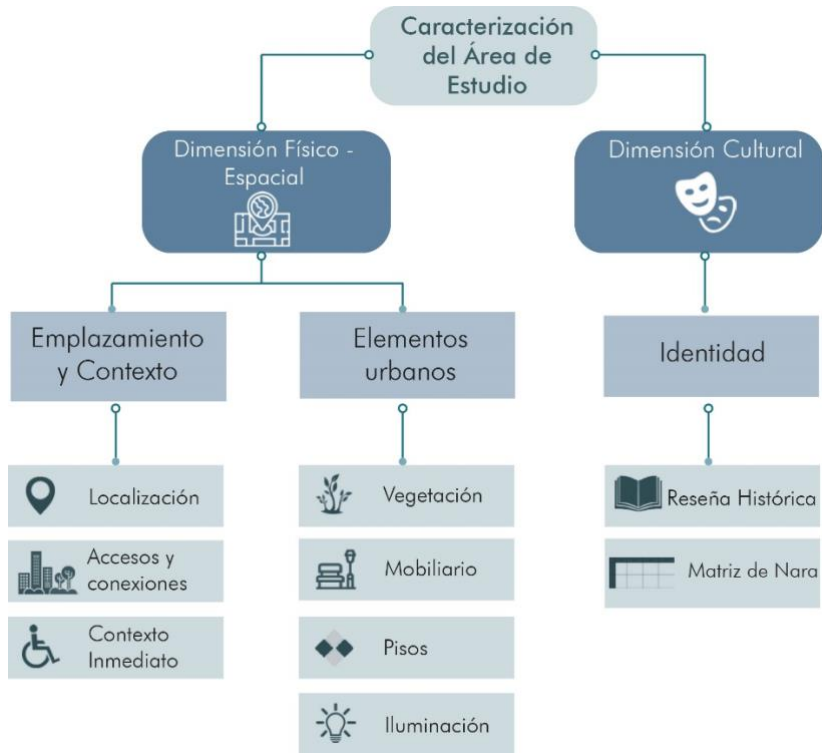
Caracterización del Área de Estudio

Dimensión Físico - Espacial

Dimensión Cultural

Emplazamiento y Contexto

Elementos urbanos

Identidad

Localización

Accesos y conexiones

Contexto Inmediato

Vegetación

Mobiliario

Pisos

Iluminación

Reseña Histórica

Matriz de Nara